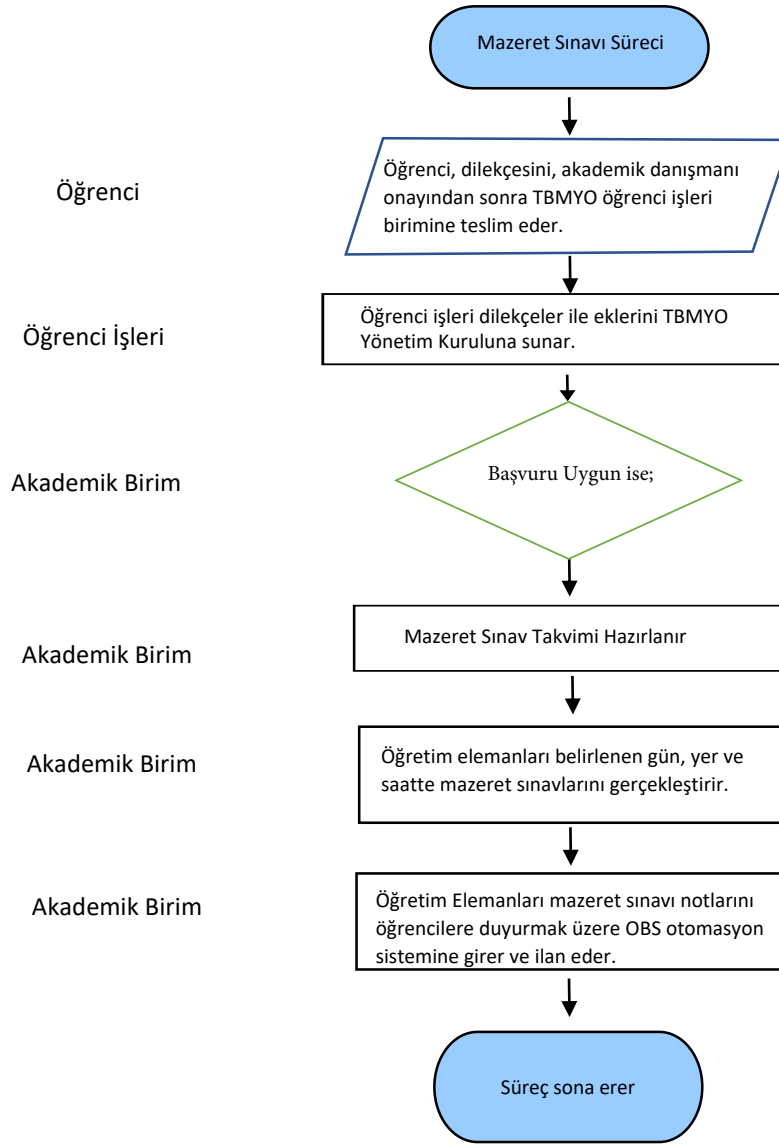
Mazeret Sınavı Süreci

Öğrenci

Öğrenci, dilekçesini, akademik danışmanı onayından sonra TBMYO öğrenci işleri birimine teslim eder.

Öğrenci İşleri

Öğrenci işleri dilekçeler ile eklerini TBMYO Yönetim Kuruluna sunar.

Akademik Birim

Başvuru Uygun ise;

Akademik Birim

Mazeret Sınav Takvimi Hazırlanır

Akademik Birim

Öğretim elemanları belirlenen gün, yer ve saatte mazeret sınavlarını gerçekleştirir.

Akademik Birim

Öğretim Elemanları mazeret sınavı notlarını öğrencilere duyurmak üzere OBS otomasyon sistemine girer ve ilan eder.

Süreç sona erer